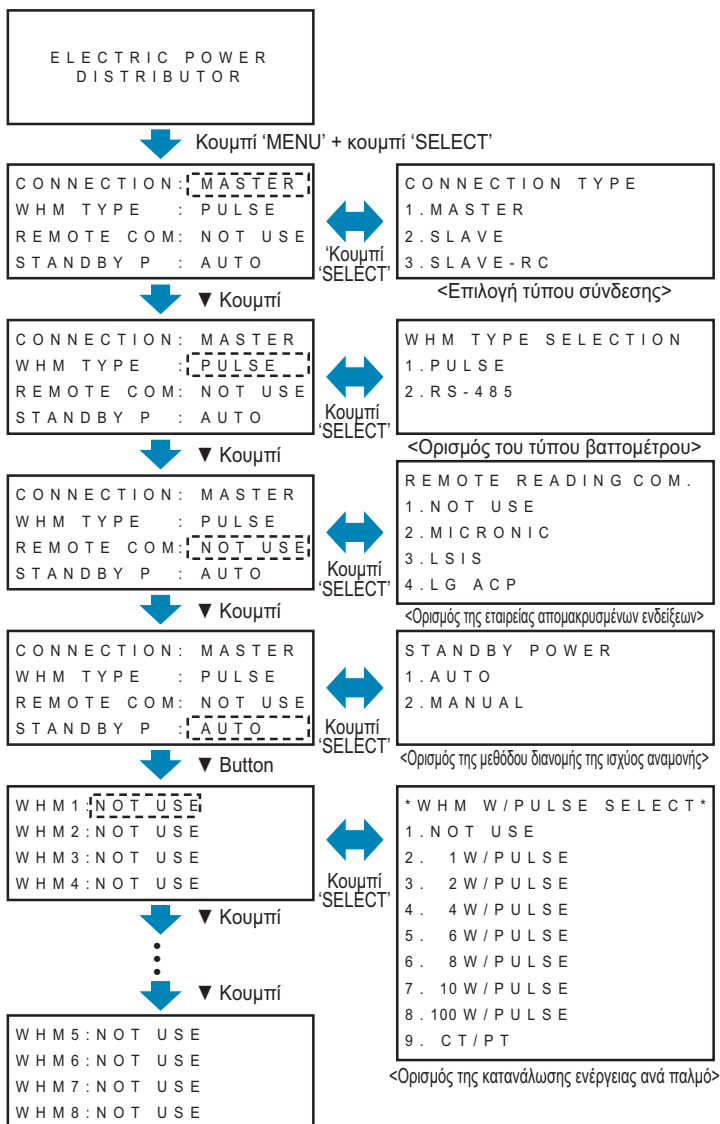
ELECTRIC POWER DISTRIBUTOR

Κουμπί 'MENU' + κουμπί 'SELECT'

CONNECTION: MASTER
WHM TYPE : PULSE
REMOTE COM: NOT USE
STANDBY P : AUTO

'Κουμπί 'SELECT'

CONNECTION TYPE
1.MASTER
2.SLAVE
3.SLAVE-RC

<Επιλογή τύπου σύνδεσης>

▼ Κουμπί

CONNECTION: MASTER
WHM TYPE : PULSE
REMOTE COM: NOT USE
STANDBY P : AUTO

Κουμπί 'SELECT'

WHM TYPE SELECTION
1.PULSE
2.RS-485

<Ορισμός του τύπου βαττομέτρου>

▼ Κουμπί

CONNECTION: MASTER
WHM TYPE : PULSE
REMOTE COM: NOT USE
STANDBY P : AUTO

Κουμπί 'SELECT'

REMOTE READING COM.
1.NOT USE
2.MICRONIC
3.LSIS
4.LG ACP

<Ορισμός της εταιρείας απομακρυσμένων ενδείξεων>

▼ Κουμπί

CONNECTION: MASTER
WHM TYPE : PULSE
REMOTE COM: NOT USE
STANDBY P : AUTO

Κουμπί 'SELECT'

STANDBY POWER
1.AUTO
2.MANUAL

<Ορισμός της μεθόδου διανομής της ισχύος αναμονής>

▼ Button

WHM1:NOT USE
WHM2:NOT USE
WHM3:NOT USE
WHM4:NOT USE

Κουμπί 'SELECT'

*WHM W/PULSE SELECT*
1.NOT USE
2. 1W/PULSE
3. 2W/PULSE
4. 4W/PULSE
5. 6W/PULSE
6. 8W/PULSE
7. 10W/PULSE
8.100W/PULSE
9. CT/PT

<Ορισμός της κατανάλωσης ενέργειας ανά παλμό>

▼ Κουμπί

▼ Κουμπί

WHM5:NOT USE
WHM6:NOT USE
WHM7:NOT USE
WHM8:NOT USE